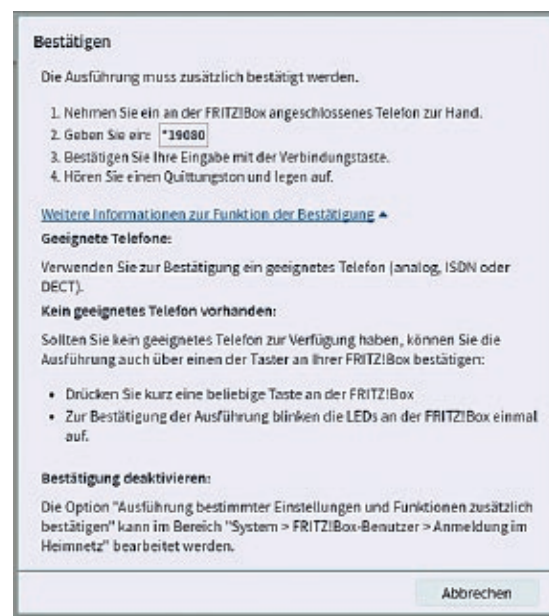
Bestätigen

Die Ausführung muss zusätzlich bestätigt werden.

1. Nehmen Sie ein an der FRITZ!Box angeschlossenes Telefon zur Hand.
2. Geben Sie ein: *19080
3. Bestätigen Sie Ihre Eingabe mit der Verbindungstaste.
4. Hören Sie einen Quittungston und legen auf.

Weitere Informationen zur Funktion der Bestätigung ▲

Geeignete Telefone:

Verwenden Sie zur Bestätigung ein geeignetes Telefon (analog, ISDN oder DECT).

Kein geeignetes Telefon vorhanden:

Sollten Sie kein geeignetes Telefon zur Verfügung haben, können Sie die Ausführung auch über einen der Taster an Ihrer FRITZ!Box bestätigen:

• Drücken Sie kurz eine beliebige Taste an der FRITZ!Box
• Zur Bestätigung der Ausführung blinken die LEDs an der FRITZ!Box einmal auf.

Bestätigung deaktivieren:

Die Option "Ausführung bestimmter Einstellungen und Funktionen zusätzlich bestätigen" kann im Bereich "System > FRITZ!Box-Benutzer > Anmeldung im Heimnetz" bearbeitet werden.

Abbrechen